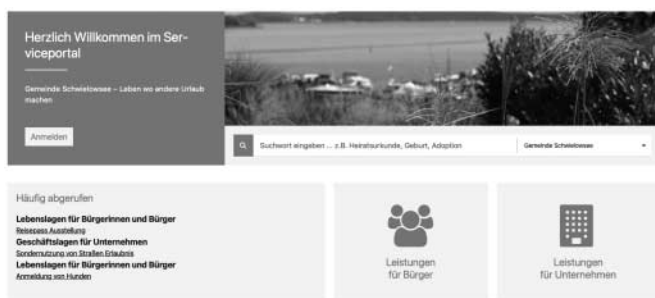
Herzlich Willkommen im Serviceportal

Gemeinde Schwielowsee – Leben wo andere Urlaub machen

Anmelden

Suchwort eingeben ... z.B. Heiratsurkunde, Geburt, Adoption

Gemeinde Schwielowsee

Häufig abgerufen

Lebenslagen für Bürgerinnen und Bürger
Reisepass Ausstellung
Geschäftslagen für Unternehmen
Sondernutzung von Straßen Erlaubnis
Lebenslagen für Bürgerinnen und Bürger
Anmeldung von Hunden

Leistungen für Bürger

Leistungen für Unternehmen